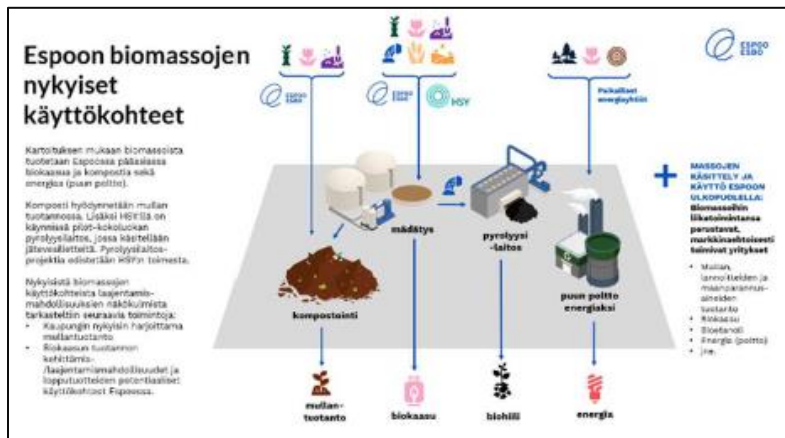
Espoon biomassojen nykyiset käyttökohteet

Kartoituksen mukaan biomassoista tuotetaan Espoossa pääasiassa biokaasua ja kompostia sekä energiaa (puun poltto).

Komposti hyödynnetään mullan tuotannossa. Lisäksi HSY:llä on käynnissä pilot-kokoluokan pyrolyysilaitos, jossa käsitellään jätevesilietettä. Pyrolyysilaitos-projektia edistetään HSY:n toimesta.

Nykyisistä biomassojen käyttökohteista laajentamismahdollisuuksien näkökulmista tarkasteltiin seuraavia toimintoja:
• Kaupungin nykyisin harjoittama mullantuotanto
• Biokaasun tuotannon kehittämis- /laajentamismahdollisuudet ja lopputuotteiden potentiaaliset käyttökohteet Espoossa.

ESPOO ESBO

ESPOO ESBO

ESPOO ESBO

HSY

Paikalliset energiayhtiöt

mädätys

pyrolyysi-laitos

kompostointi

puun poltto energiaksi

mullan-tuotanto

biokaasu

biohiili

energia

+ MASSOJEN KÄSITTELY JA KÄYTTÖ ESPOON ULKOPUOLELLA: Biomassoihin liiketoimintansa perustavat, markkinaehtoisesti toimivat yritykset

• Mullan, lannoitteiden ja maanparannus-aineiden tuotanto
• Biokaasu
• Bioetanoli
• Energia (poltto)
• jne.